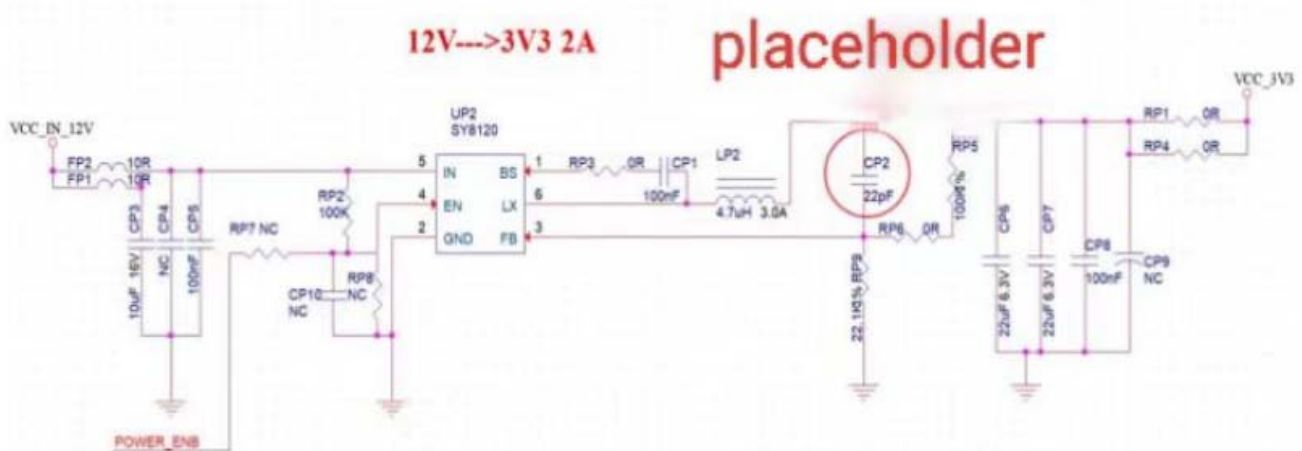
12V--->3V3 2A

placeholder

VCC_3V3

VCC_IN_12V

FP2 10R
FP1 10R

CP3 10uF 16V
CP4 NC
CP5 100nF

RP7 NC

RP2 100K

RP8 NC

CP10 NC

POWER_ENB

UP2
SY8120

5 IN
4 EN
2 GND
1 BS
6 LX
3 FB

RP3 0R
CP1 100nF

LP2
4.7uH 3.0A

CP2 22pF

RP5 100K1%

RP6 0R

22.1K1% RP9

RP1 0R
RP4 0R

CP6 22uF 6.3V
CP7 22uF 6.3V
CP8 100nF
CP9 NC